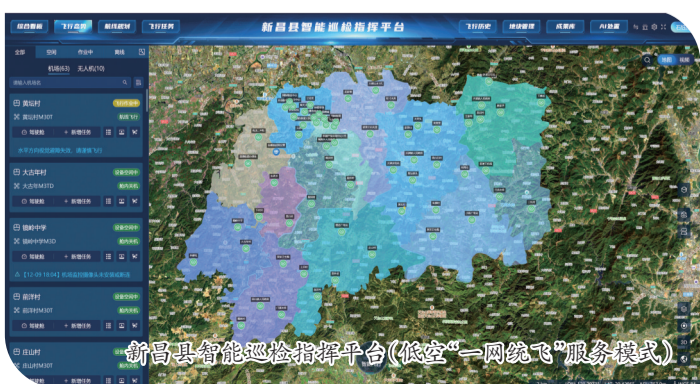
综合数据 飞行监控 航线规划 飞行任务 新昌县智能巡检指挥平台 飞行历史 建设管理 成果库 AI数据

全部 空闲 作业中 离线
机场(63) 无人机(10)
请输入机场名称

黄坛村
黄坛村M30T
驾驶舱 + 新增任务
当前天气状况良好，请谨慎飞行

大古年村
大古年村M3TD
驾驶舱 + 新增任务

镜岭中学
镜岭中学M3D
驾驶舱 + 新增任务
[12-31 18:04] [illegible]

雨洋村
雨洋村M30T
驾驶舱 + 新增任务

庄山村
庄山村M30T
驾驶舱

新昌县智能巡检指挥平台(低空"一网统飞"服务模式)